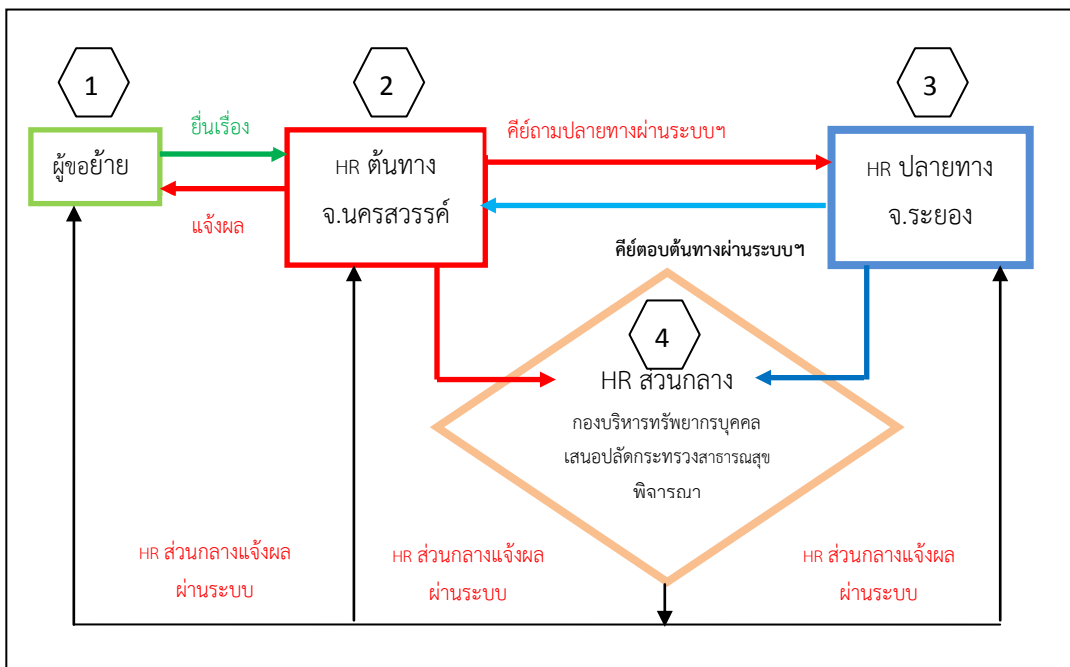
1

2

3

ยื่นเรื่อง

ผู้ขอย้าย

แจ้งผล

HR ต้นทาง
จ.นครสวรรค์

คีย์ถามปลายทางผ่านระบบฯ

HR ปลายทาง
จ.ระยอง

คีย์ตอบต้นทางผ่านระบบฯ

4

HR ส่วนกลาง

กองบริหารทรัพยากรบุคคล
เสนอปลัดกระทรวงสาธารณสุข
พิจารณา

HR ส่วนกลางแจ้งผล
ผ่านระบบ

HR ส่วนกลางแจ้งผล
ผ่านระบบ

HR ส่วนกลางแจ้งผล
ผ่านระบบ